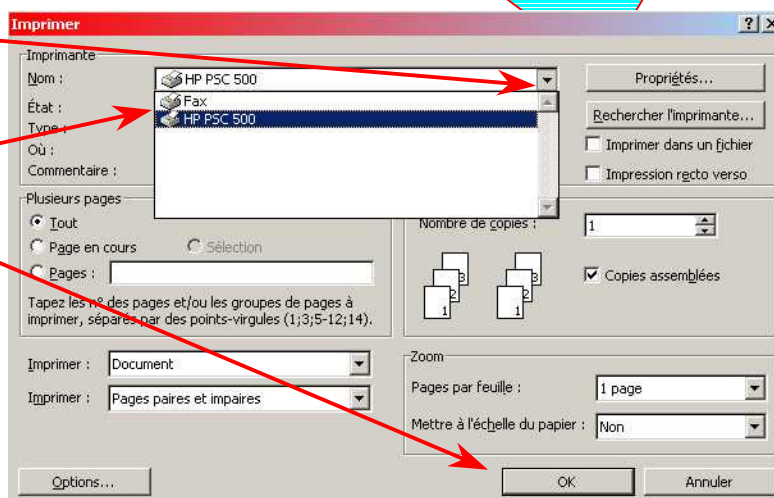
Imprimer
? X

Imprimante
Nom :
HP PSC 500
Fax
HP PSC 500
État :
Type :
Où :
Commentaire :
Propriétés...
Rechercher l'imprimante...
Imprimer dans un fichier
Impression recto verso

Plusieurs pages
Tout
Page en cours
Sélection
Pages :
Tapez les n° des pages et/ou les groupes de pages à imprimer, séparés par des points-virgules (1;3;5-12;14).

Nombre de copies :
1
3
2
1
3
2
1
Copies assemblées

Imprimer : Document
Imprimer : Pages paires et impaires

Zoom
Pages par feuille : 1 page
Mettre à l'échelle du papier : Non

Options...
OK
Annuler